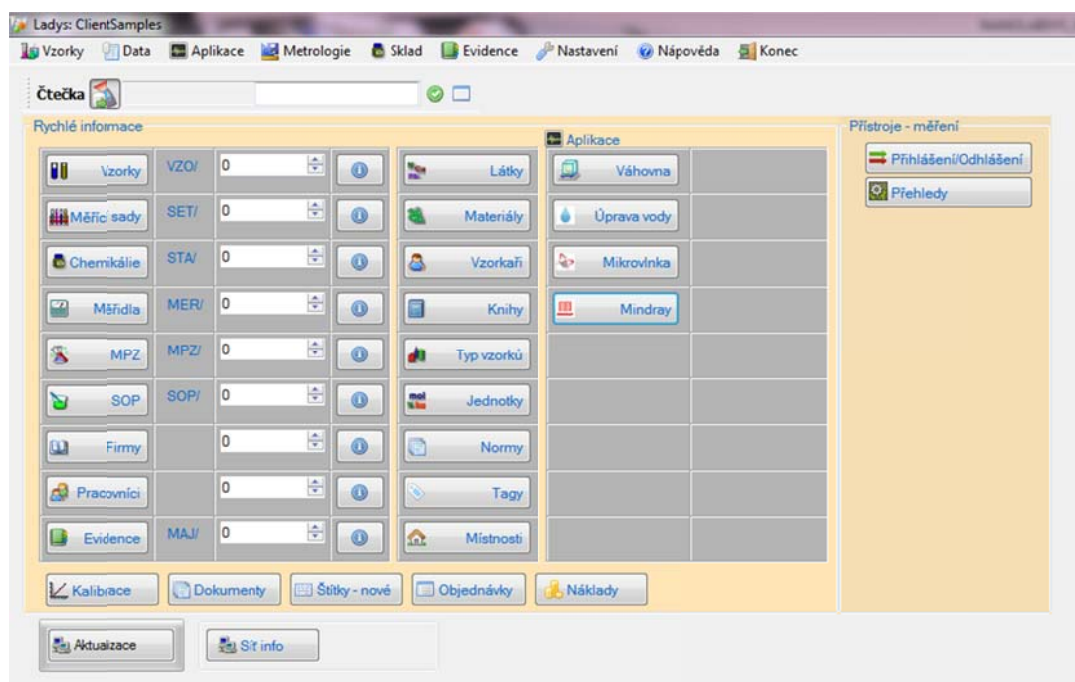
Ladys: ClientSamples

Vzorky Data Aplikace Metrologie Sklad Evidence Nastavení Nápověda Konec

Čtečka

Rychlé informace

| | | | |
|---|---|---|---|
| Vzorky | VZO/ | 0 | |
| Měřic sady | SET/ | 0 | |
| Chemikálie | STA/ | 0 | |
| Měřidla | MER/ | 0 | |
| MPZ | MPZ/ | 0 | |
| SOP | SOP/ | 0 | |
| Firmy | | 0 | |
| Pracovníci | | 0 | |
| Evidence | MAJ/ | 0 | |

Látky
Materiály
Vzorkaři
Knihy
Typ vzorků
Jednotky
Normy
Tagy
Místnosti

Aplikace
Váhovna
Úprava vody
Mikrovlnka
Mindray

Kalibrace Dokumenty Štítky - nové Objednávky Náklady

Přístroje - měření
Přihlášení/Odhlášení
Přehledy

Aktualizace Síť info